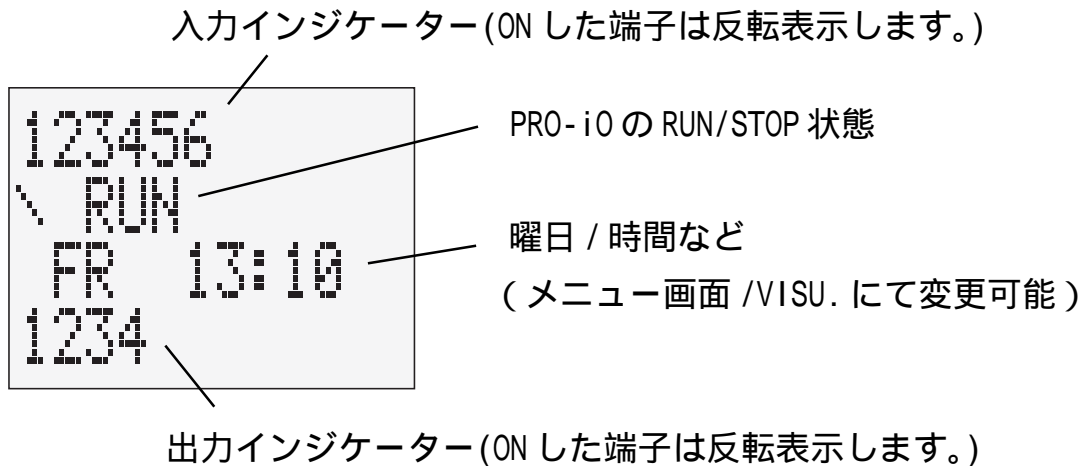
入力インジケーター(ON した端子は反転表示します。)

123456
\ RUN
FR 13:10
1234

PRO-iO の RUN/STOP 状態

曜日 / 時間など
( メニュー画面 /VISU. にて変更可能 )

出力インジケーター(ON した端子は反転表示します。)